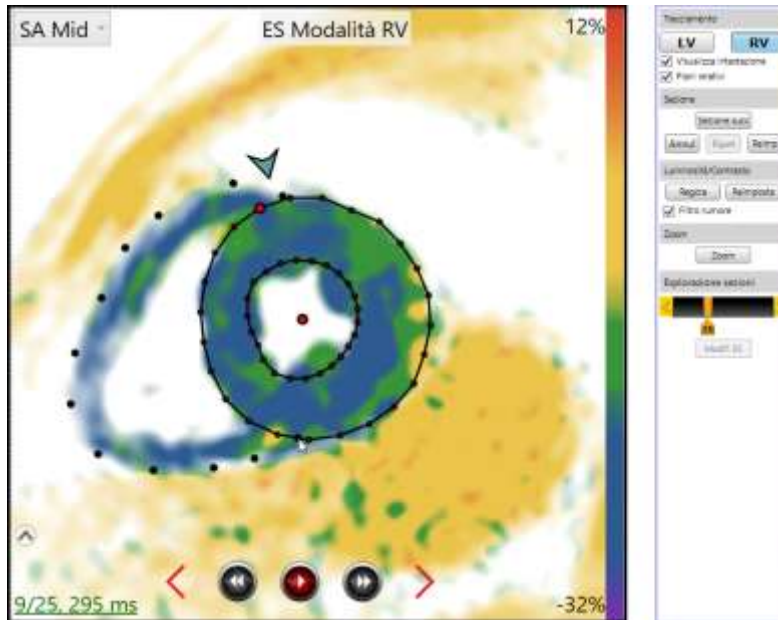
SA Mid
ES Modalità RV
12%
9/25, 295 ms
-32%

Tracciamento
LV
RV
Visualizza intersezione
Piani relativi
Sezione
Seleziona auto
Annull
Ripeti
Reimp
Luminosità/Contrasto
Regola
Reimposta
Filtro rumore
Zoom
Zoom
Esplorazione sezioni
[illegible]